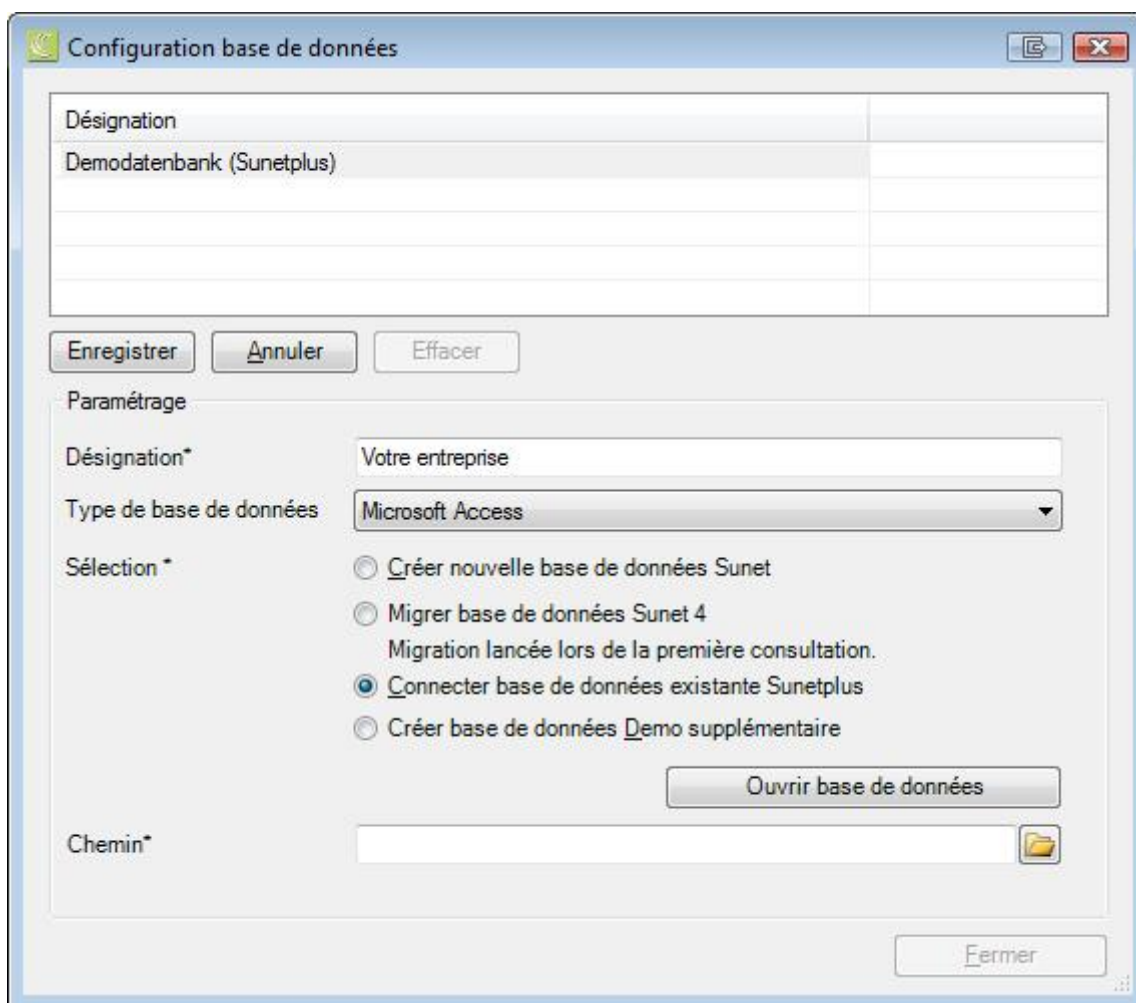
Configuration base de données

| Désignation | |
|---|---|
| Demodatenbank (Sunetplus) | |

Enregistrer Annuler Effacer

Paramétrage

Désignation* Votre entreprise

Type de base de données Microsoft Access

Sélection * Créer nouvelle base de données Sunet

Migrer base de données Sunet 4
Migration lancée lors de la première consultation.

Connecter base de données existante Sunetplus

Créer base de données Demo supplémentaire

Ouvrir base de données

Chemin*

Fermer